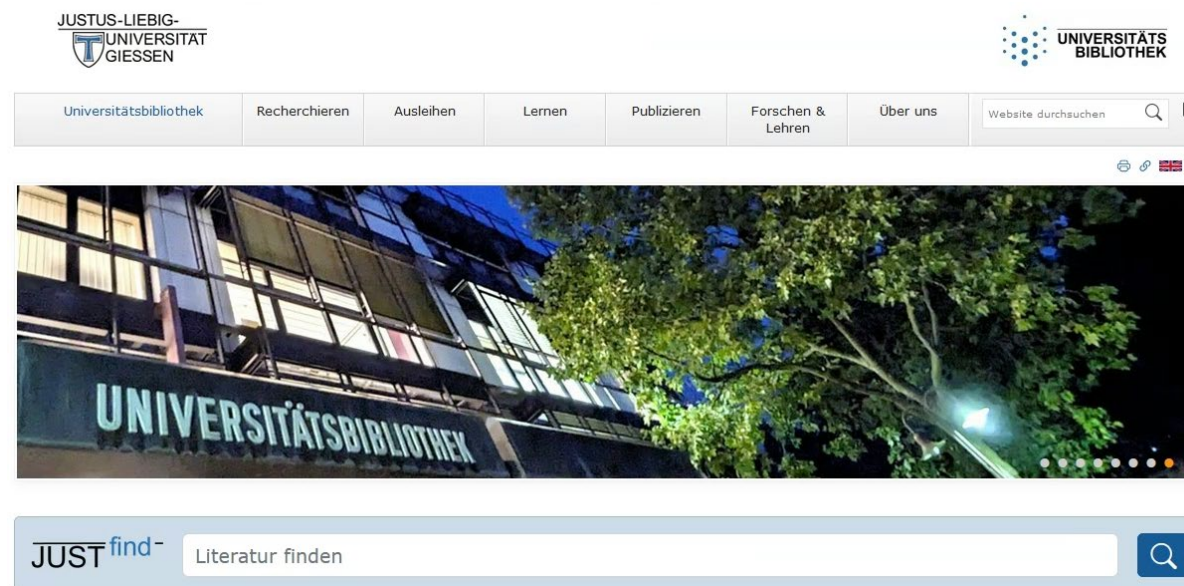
JUSTUS-LIEBIG-
UNIVERSITAT
GIESSEN

UNIVERSITÄTS
BIBLIOTHEK

Universitätsbibliothek | Recherchieren | Ausleihen | Lernen | Publizieren | Forschen & Lehren | Über uns

Website durchsuchen

UNIVERSITÄTSBIBLIOTHEK

JUST find-

Literatur finden